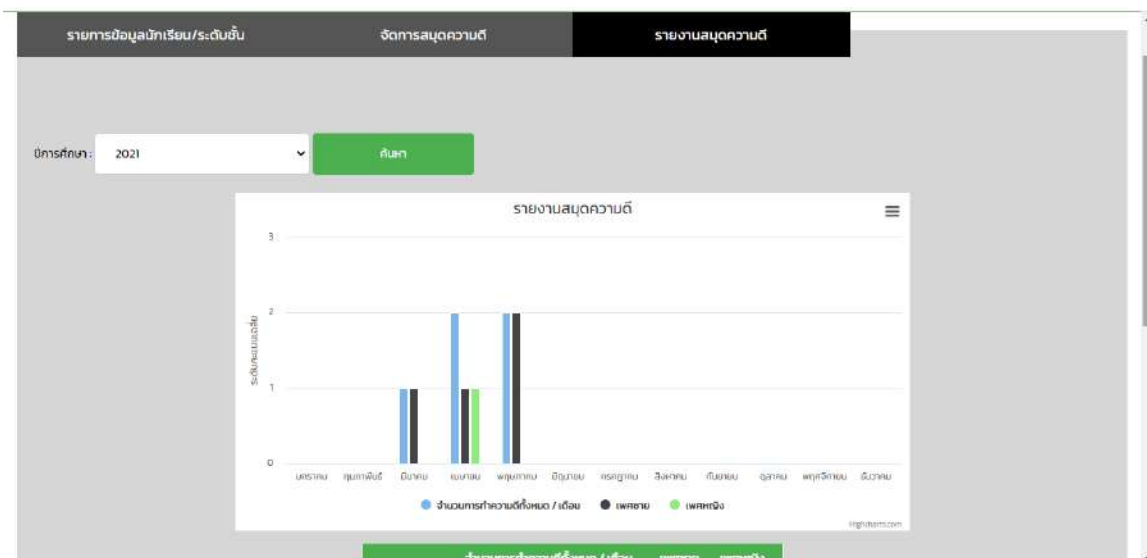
รายการข้อมูลนักเรียน/ระดับชั้น
จัดการสมุดความดี
รายงานสมุดความดี

ปีการศึกษา : 2021
ค้นหา

รายงานสมุดความดี

3
2
1
0

ระดับคะแนนเฉลี่ย

มกราคม กุมภาพันธ์ มีนาคม เมษายน พฤษภาคม มิถุนายน กรกฎาคม สิงหาคม กันยายน ตุลาคม พฤศจิกายน ธันวาคม

จำนวนการทำความดีทั้งหมด / เดือน เพศชาย เพศหญิง

Highcharts.com

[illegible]